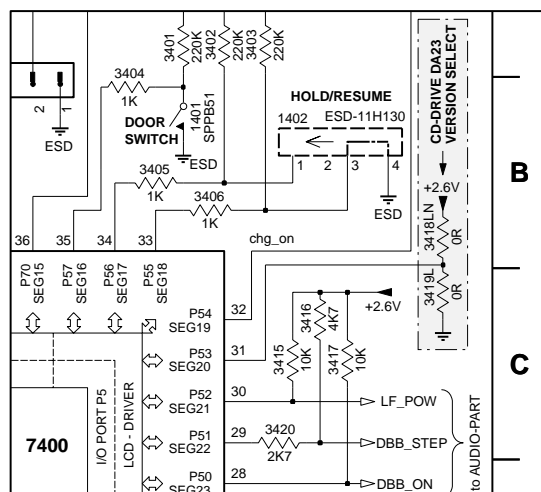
3401 220K
3402 220K
3403 220K
3404 1K
2 1
ESD
DOOR SWITCH
1401 SPPB51
ESD
HOLD/RESUME
1402 ESD-11H130
1 2 3 4
ESD
CD-DRIVE DA23 VERSION SELECT
+2.6V
3418LN 0R
3419L 0R
B
3405 1K
3406 1K
chg_on
36 35 34 33
P70 SEG15
P57 SEG16
P56 SEG17
P55 SEG18
P54 SEG19
32
+2.6V
P53 SEG20
31
3415 10K
3416 4K7
3417 10K
C
P52 SEG21
30
LF_POW
7400
I/O PORT P5
LCD - DRIVER
P51 SEG22
29
3420 2K7
DBB_STEP
to AUDIO-PART
P50 SEG23
28
DBB_ON